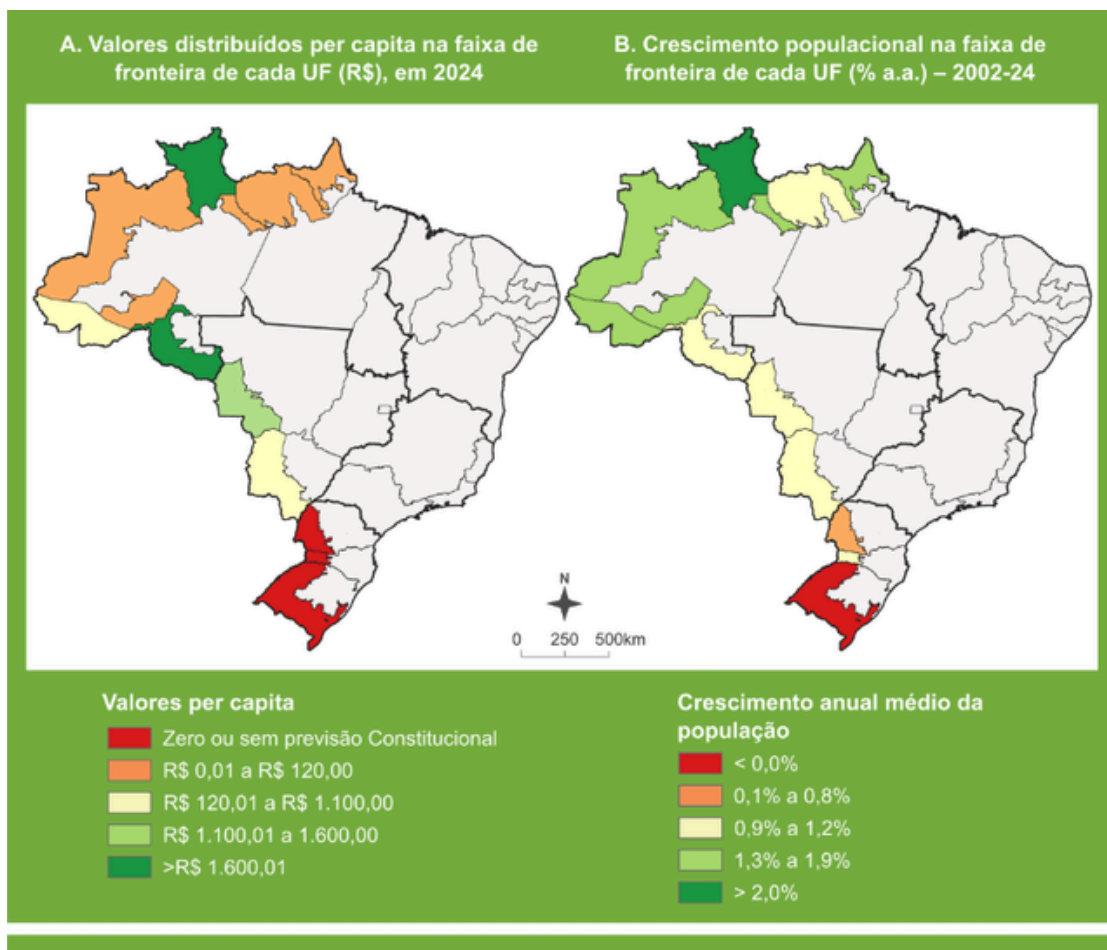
A. Valores distribuídos per capita na faixa de fronteira de cada UF (R$), em 2024

B. Crescimento populacional na faixa de fronteira de cada UF (% a.a.) – 2002-24

N

0 250 500km

Valores per capita

Zero ou sem previsão Constitucional

R$ 0,01 a R$ 120,00

R$ 120,01 a R$ 1.100,00

R$ 1.100,01 a 1.600,00

>R$ 1.600,01

Crescimento anual médio da população

< 0,0%

0,1% a 0,8%

0,9% a 1,2%

1,3% a 1,9%

> 2,0%